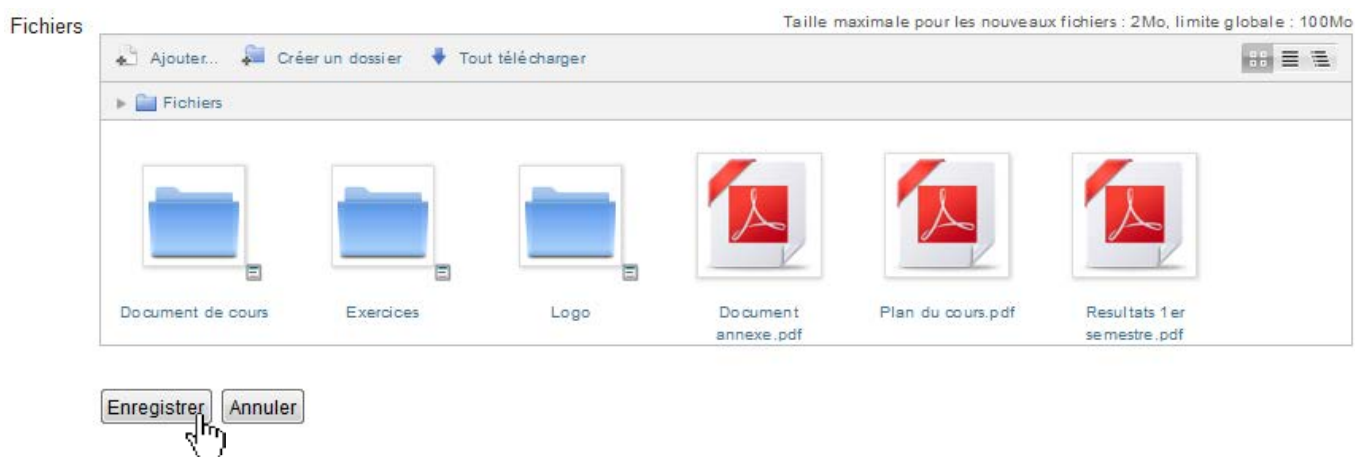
Fichiers

Taille maximale pour les nouveaux fichiers : 2Mo, limite globale : 100Mo

Ajouter... Créer un dossier Tout télécharger

Fichiers

Document de cours

Exercices

Logo

Document annexe.pdf

Plan du cours.pdf

Resultats 1er semestre.pdf

Enregistrer Annuler